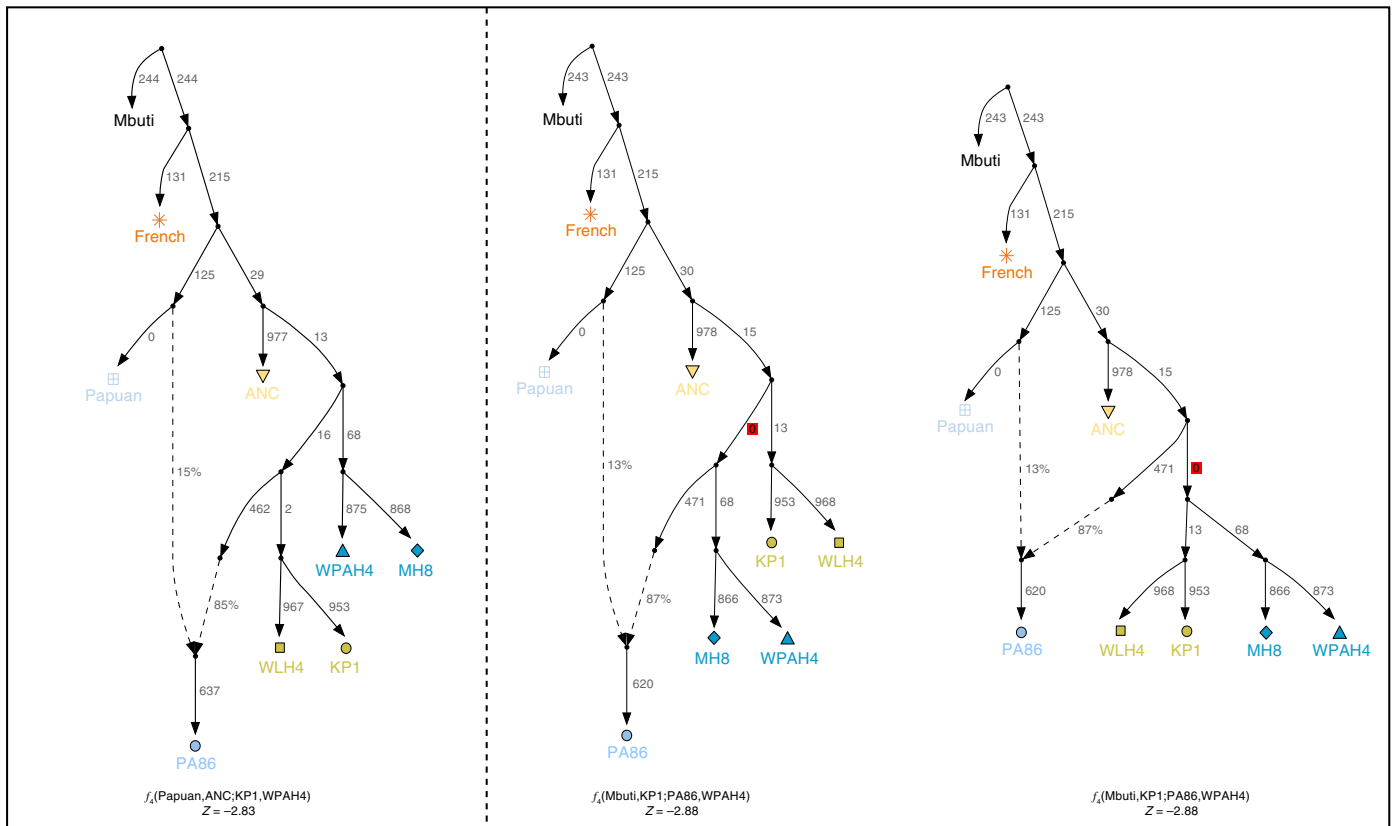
244 244
Mbuti
131 215
French
125 29
0 977 13
Papuan ANC
16 68
15%
462 2 875 868
WPAH4 MH8
85%
967 953
WLH4 KP1
637
PA86
$f_4$(Papuan,ANC;KP1,WPAH4)
$Z = -2.83$

243 243
Mbuti
131 215
French
125 30
0 978 15
Papuan ANC
0 13
13%
471 68 953 968
KP1 WLH4
87%
866 873
MH8 WPAH4
620
PA86
$f_4$(Mbuti,KP1;PA86,WPAH4)
$Z = -2.88$

243 243
Mbuti
131 215
French
125 30
0 978 15
Papuan ANC
13% 471 0
87%
13 68
620
968 953 866 873
PA86 WLH4 KP1 MH8 WPAH4
$f_4$(Mbuti,KP1;PA86,WPAH4)
$Z = -2.88$